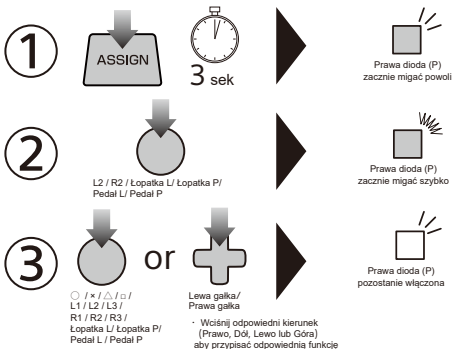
①

ASSIGN

3 sek

Prawa dioda (P) zacznie migać powoli

②

L2 / R2 / Łopatka L/ Łopatka P/ Pedał L/ Pedał P

Prawa dioda (P) zacznie migać szybko

③

or

○ / × / △ / □ / L1 / L2 / L3 / R1 / R2 / R3 / Łopatka L/ Łopatka P/ Pedał L / Pedał P

Lewa gałka/ Prawa gałka

・ Wciśnij odpowiedni kierunek (Prawo, Dół, Lewo lub Góra) aby przypisać odpowiednią funkcje

Prawa dioda (P) pozostanie włączona